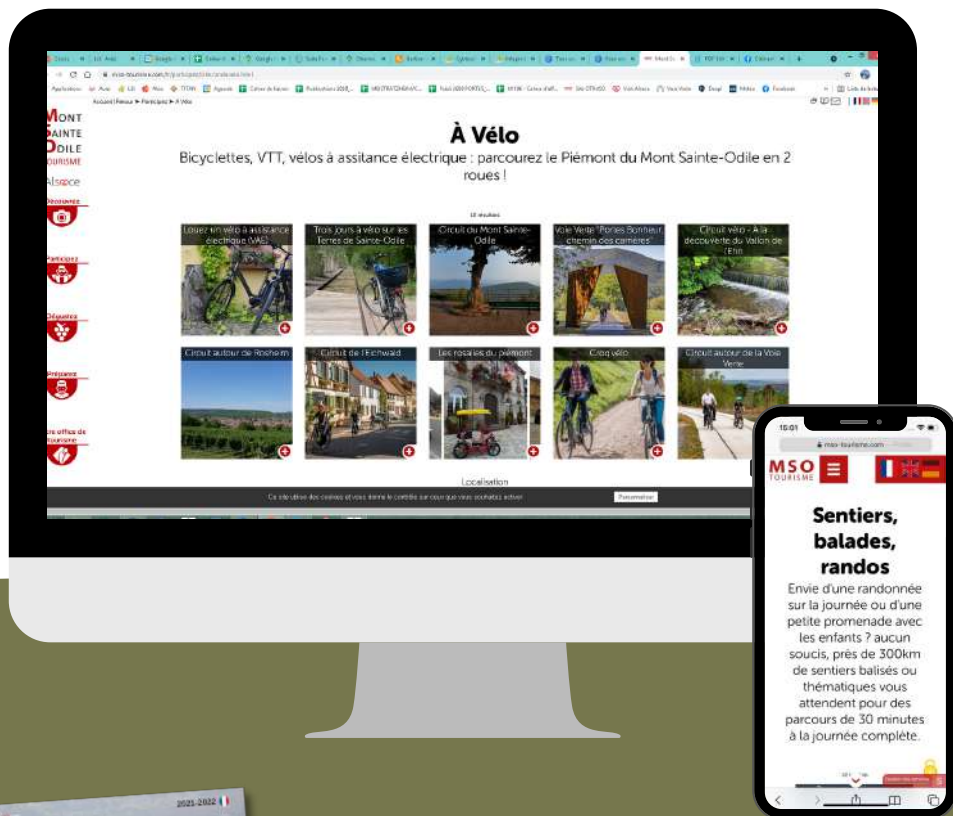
Accueil ▸ Pratiquer ▸ À Vélo

MONT SAINTE ODILE TOURISME

Alsace

Découvrir

Pratiquer

Déguster

Préparer

Les offices de tourisme

# À Vélo

Bicyclettes, VTT, vélos à assitance électrique : parcourez le Piémont du Mont Sainte-Odile en 2 roues !

10 résultats

Louez un vélo à assistance électrique (VAE)

Trois jours à vélo sur les Terres de Sainte-Odile

Circuit du Mont Sainte-Odile

Voie Verte "Portes Bonheur, chemin des carrières"

Circuit vélo - À la découverte du Vallon de l'Ehn

Circuit autour de Rosheim

Circuit de l'Eichwald

Les rosalies du piémont

Cicloq vélo

Circuit autour de la Voie Verte

Localisation

Ce site utilise des cookies et vous donne le contrôle sur ceux que vous souhaitez activer

Personnaliser

15:01

mso-tourisme.com

MSO TOURISME

Sentiers, balades, randos

Envie d'une randonnée sur la journée ou d'une petite promenade avec les enfants ? aucun soucis, près de 300km de sentiers balisés ou thématiques vous attendent pour des parcours de 30 minutes à la journée complète.

2021-2022